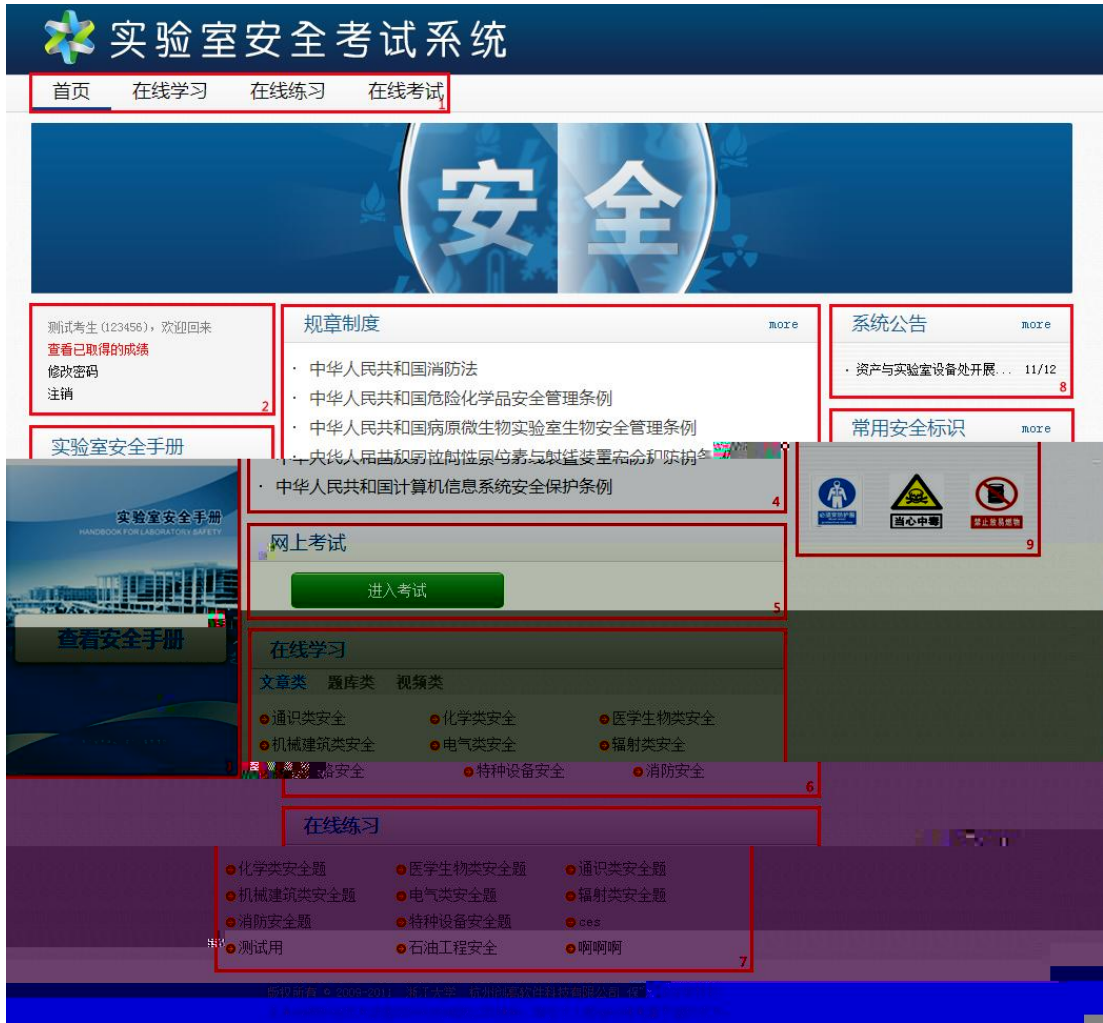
实验室安全考试系统

首页 在线学习 在线练习 在线考试 1

安全

测试考生(123456)，欢迎回来
查看已取得的成绩
修改密码
注销
2

规章制度 more

· 中华人民共和国消防法
· 中华人民共和国危险化学品安全管理条例
· 中华人民共和国病原微生物实验室生物安全管理条例
· 中华人民共和国放射性同位素与射线装置安全和防护条例
· 中华人民共和国计算机信息系统安全保护条例
4

系统公告 more

· 资产与实验室设备处开展... 11/12
8

常用安全标识 more

当心中毒
禁止放易燃物
9

实验室安全手册

实验室安全手册
HANDBOOK FOR LABORATORY SAFETY

查看安全手册

网上考试

进入考试
5

在线学习

文章类 题库类 视频类

通识类安全 化学类安全 医学生物类安全
机械建筑类安全 电气类安全 辐射类安全
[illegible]安全 特种设备安全 消防安全
6

在线练习

化学类安全题 医学生物类安全题 通识类安全题
机械建筑类安全题 电气类安全题 辐射类安全题
消防安全题 特种设备安全题 ces
测试用 石油工程安全 啊啊啊
7

版权所有 © 2009-2011 浙江大学 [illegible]软件科技有限公司 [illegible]